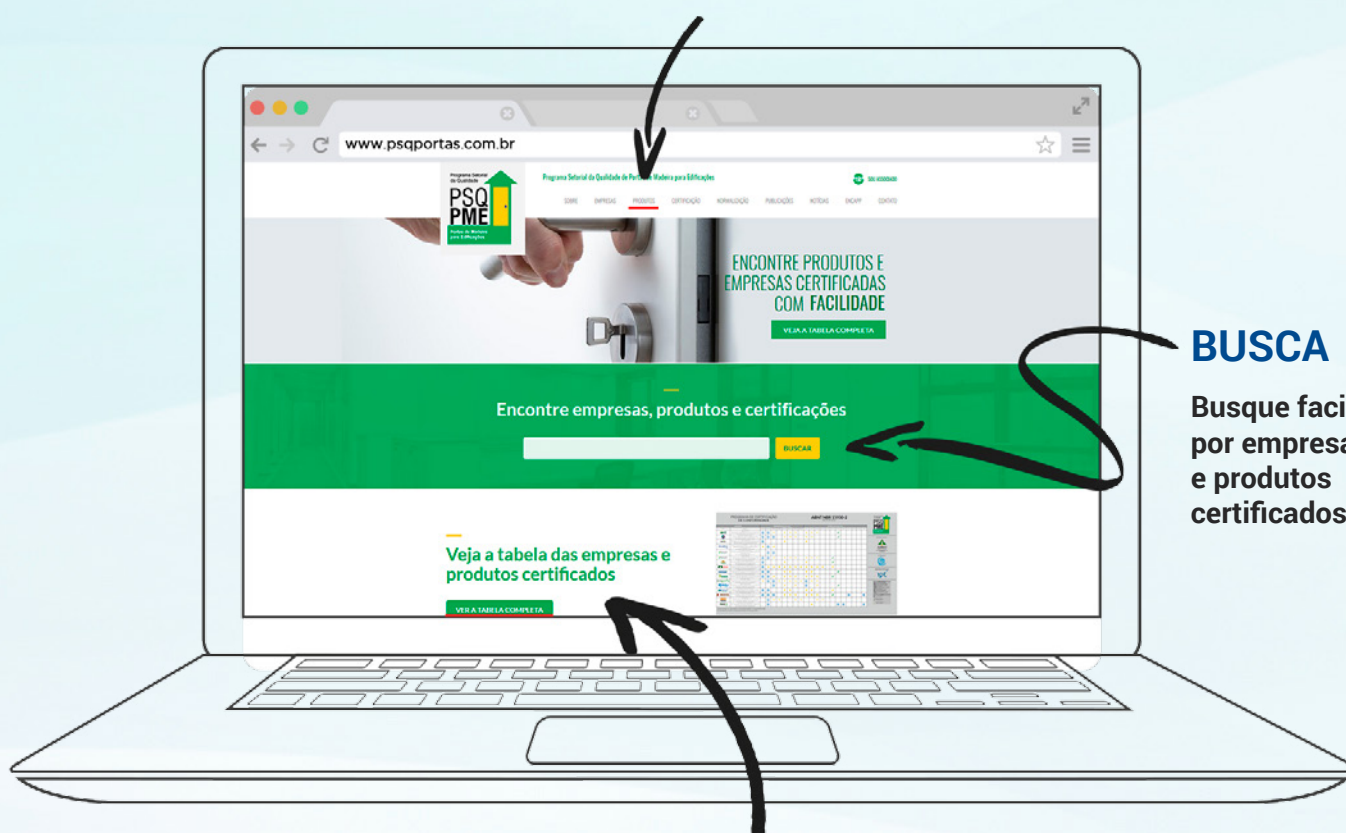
www.psqportas.com.br

Programa Setorial da Qualidade

PSQ PME

Portas de Madeira para Edificações

Programa Setorial da Qualidade de Portas de Madeira para Edificações

SOBRE EMPRESAS PRODUTOS CERTIFICAÇÃO NORMALIZAÇÃO PUBLICAÇÕES NOTÍCIAS ENCAPP CONTATO

ENCONTRE PRODUTOS E EMPRESAS CERTIFICADAS COM FACILIDADE

VEJA A TABELA COMPLETA

Encontre empresas, produtos e certificações

BUSCAR

Veja a tabela das empresas e produtos certificados

VEJA A TABELA COMPLETA

BUSCA

Busque facil
por empresa
e produtos
certificados